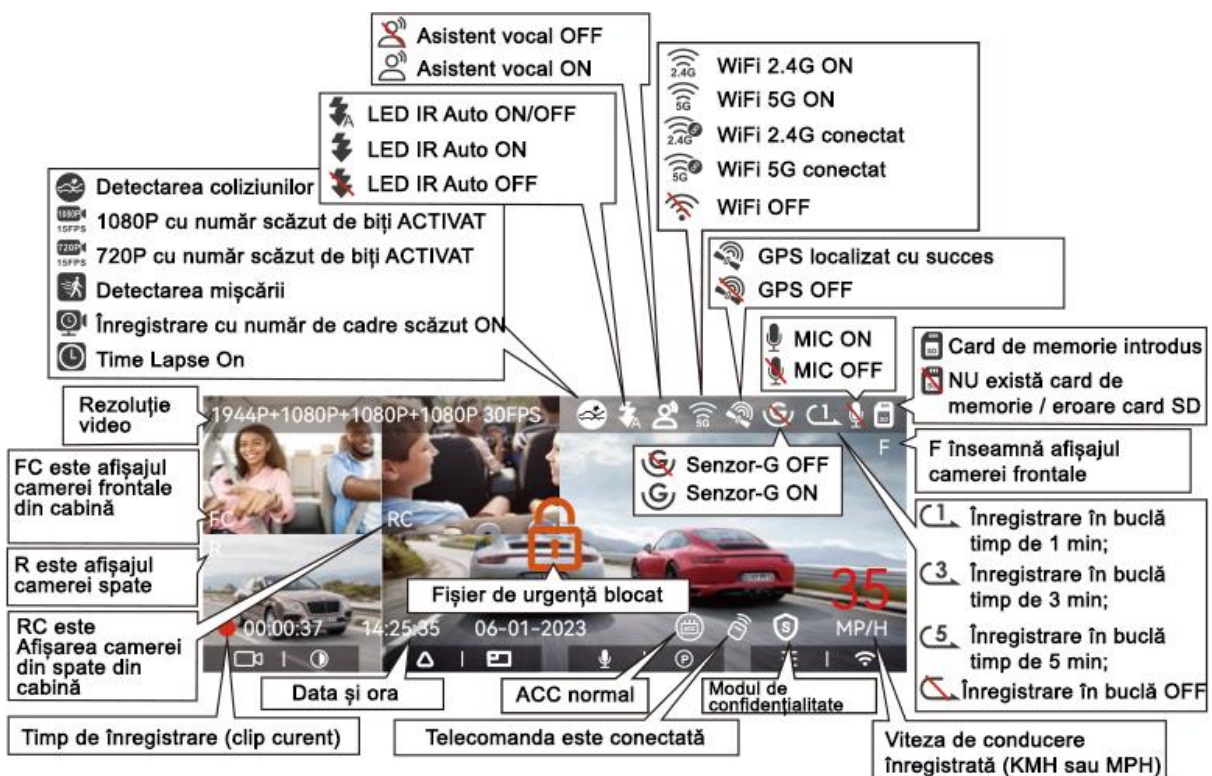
Asistent vocal OFF
Asistent vocal ON

WiFi 2.4G ON
WiFi 5G ON
WiFi 2.4G conectat
WiFi 5G conectat
WiFi OFF

LED IR Auto ON/OFF
LED IR Auto ON
LED IR Auto OFF

Detectarea coliziunilor
1080P cu număr scăzut de biți ACTIVAT
720P cu număr scăzut de biți ACTIVAT
Detectarea mișcării
Înregistrare cu număr de cadre scăzut ON
Time Lapse On

GPS localizat cu succes
GPS OFF

MIC ON
MIC OFF

Card de memorie introdus
NU există card de memorie / eroare card SD

Rezoluție video

1944P+1080P+1080P+1080P 30FPS

F

F înseamnă afișajul camerei frontale

FC este afișajul camerei frontale din cabină

FC

RC

Senzor-G OFF
Senzor-G ON

R este afișajul camerei spate

R

Înregistrare în buclă timp de 1 min;
Înregistrare în buclă timp de 3 min;
Înregistrare în buclă timp de 5 min;
Înregistrare în buclă OFF

Fișier de urgență blocat

35

MP/H

RC este Afișarea camerei din spate din cabină

00:00:37 14:25:35 06-01-2023

Data și ora

ACC normal

Modul de confidențialitate

Timp de înregistrare (clip curent)

Telecomanda este conectată

Viteza de conducere înregistrată (KMH sau MPH)